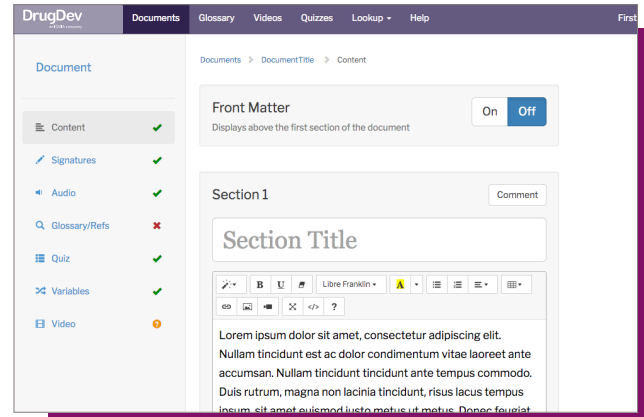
DrugDev
an IQVIA company

Documents Glossary Videos Quizzes Lookup ▾ Help First

Document

Content ✔
Signatures ✔
Audio ✔
Glossary/Refs ✖
Quiz ✔
Variables ✔
Video !

Documents > DocumentTitle > Content

Front Matter
Displays above the first section of the document

On Off

Section 1

Comment

Section Title

B U Libre Franklin ▾ A ▾ ≡ ▾ ?

Lorem ipsum dolor sit amet, consectetur adipiscing elit. Nullam tincidunt est ac dolor condimentum vitae laoreet ante accumsan. Nullam tincidunt tincidunt ante tempus commodo. Duis rutrum, magna non lacinia tincidunt, risus lacus tempus ipsum, sit amet euismod justo metus ut metus. Donec feugiat